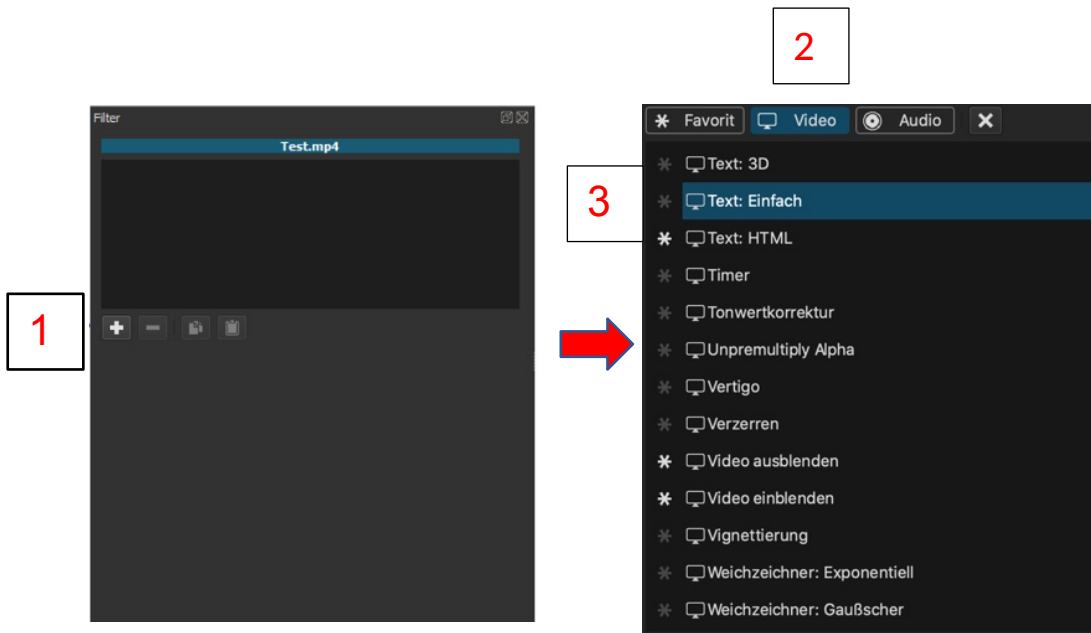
Filter

Test.mp4

1

2

Favorit Video Audio

3

Text: 3D
Text: Einfach
Text: HTML
Timer
Tonwertkorrektur
Unpremultiply Alpha
Vertigo
Verzerren
Video ausblenden
Video einblenden
Vignettierung
Weichzeichner: Exponentiell
Weichzeichner: Gaußscher